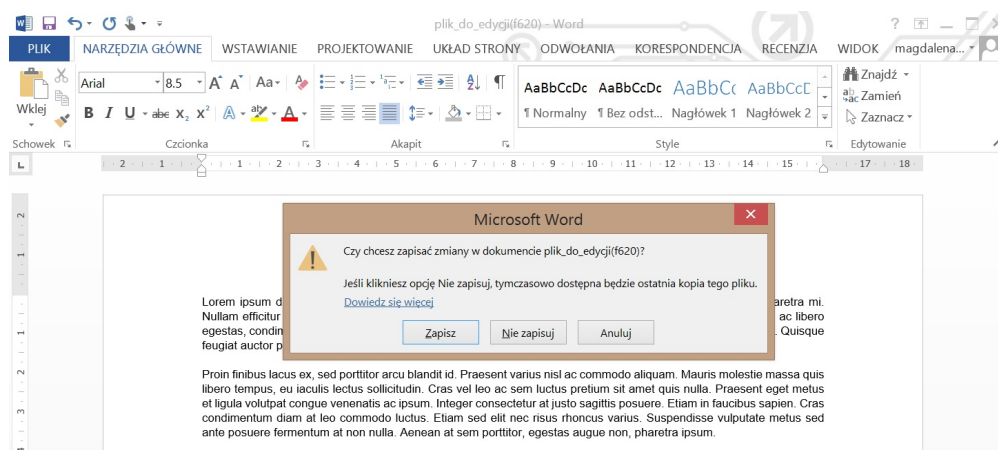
plik_do_edycji(f620) - Word

? — □

PLIK NARZĘDZIA GŁÓWNE WSTAWIANIE PROJEKTOWANIE UKŁAD STRONY ODWOŁANIA KORESPONDENCJA RECENZJA WIDOK magdalena...

Arial 8.5 A A Aa

Wklej

B I U abc $x_2$ $x^2$ A A

AaBbCcDc AaBbCcDc AaBbCc AaBbCcD

¶ Normalny ¶ Bez odst... Nagłówek 1 Nagłówek 2

Znajdź
Zamień
Zaznacz

Schowek Czcionka Akapit Style Edytowanie

2 1 1 2 3 4 5 6 7 8 9 10 11 12 13 14 15 17 18

Microsoft Word

Czy chcesz zapisać zmiany w dokumencie plik_do_edycji(f620)?

Jeśli klikniesz opcję Nie zapisuj, tymczasowo dostępna będzie ostatnia kopia tego pliku.

Dowiedz się więcej

Zapisz Nie zapisuj Anuluj

Lorem ipsum d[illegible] aretra mi. Nullam efficitur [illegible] ac libero egestas, condim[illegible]. Quisque feugiat auctor p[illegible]

Proin finibus lacus ex, sed porttitor arcu blandit id. Praesent varius nisl ac commodo aliquam. Mauris molestie massa quis libero tempus, eu iaculis lectus sollicitudin. Cras vel leo ac sem luctus pretium sit amet quis nulla. Praesent eget metus et ligula volutpat congue venenatis ac ipsum. Integer consectetur at justo sagittis posuere. Etiam in faucibus sapien. Cras condimentum diam at leo commodo luctus. Etiam sed elit nec risus rhoncus varius. Suspendisse vulputate metus sed ante posuere fermentum at non nulla. Aenean at sem porttitor, egestas augue non, pharetra ipsum.